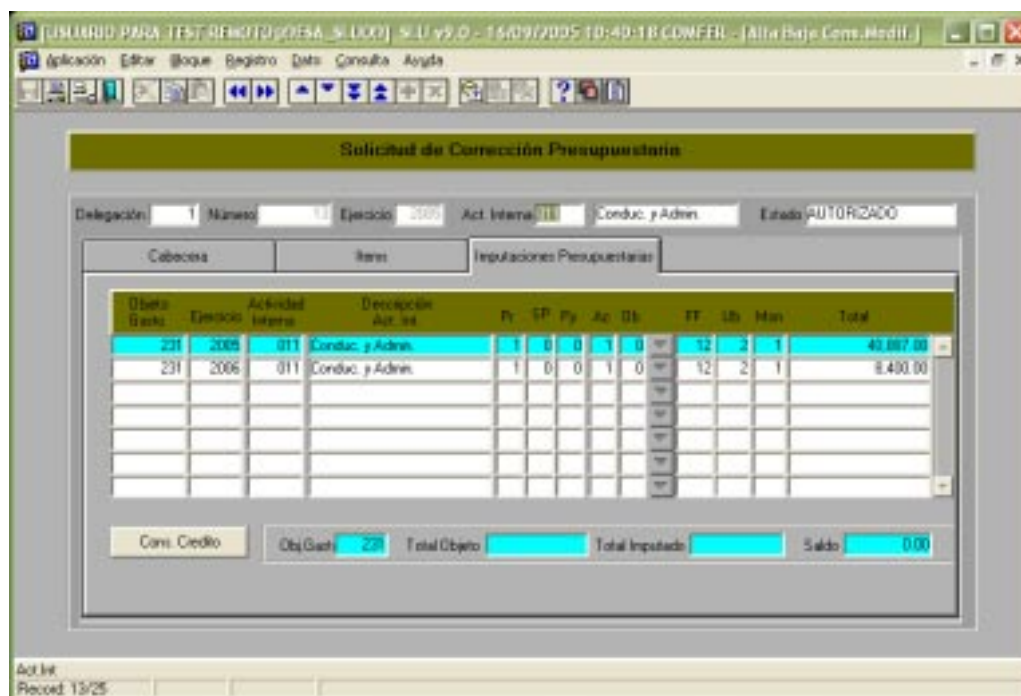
[USUARIO PARA TEST REMOTO@DESA_SI.UXXX] SI.U v9.0 - 16/09/2005 10:40:18 CDMFER - [Alta Baja Corr.Modif.]

Aplicación Editar Bloque Registro Dato Consulta Ayuda

Solicitud de Corrección Presupuestaria

Delegación 1 Número 13 Ejercicio 2005 Act. Interna 011 Conduc. y Admin. Estado AUTORIZADO

Cabecera | Items | Imputaciones Presupuestarias

| Objeto Gasto | Ejercicio | Actividad Interna | Descripción Act. Int. | Pr | SP | Py | Ac | Ob | | FF | Ub | Mon | Total |
|---|---|---|---|---|---|---|---|---|---|---|---|---|---|
| 231 | 2005 | 011 | Conduc. y Admin. | 1 | 0 | 0 | 1 | 0 | | 12 | 2 | 1 | 40.887,00 |
| 231 | 2006 | 011 | Conduc. y Admin. | 1 | 0 | 0 | 1 | 0 | | 12 | 2 | 1 | 8.400,00 |

Cons. Credito

Obj.Gasto 231 Total Objeto Total Imputado Saldo 0,00

Act.Int
Record: 13/25